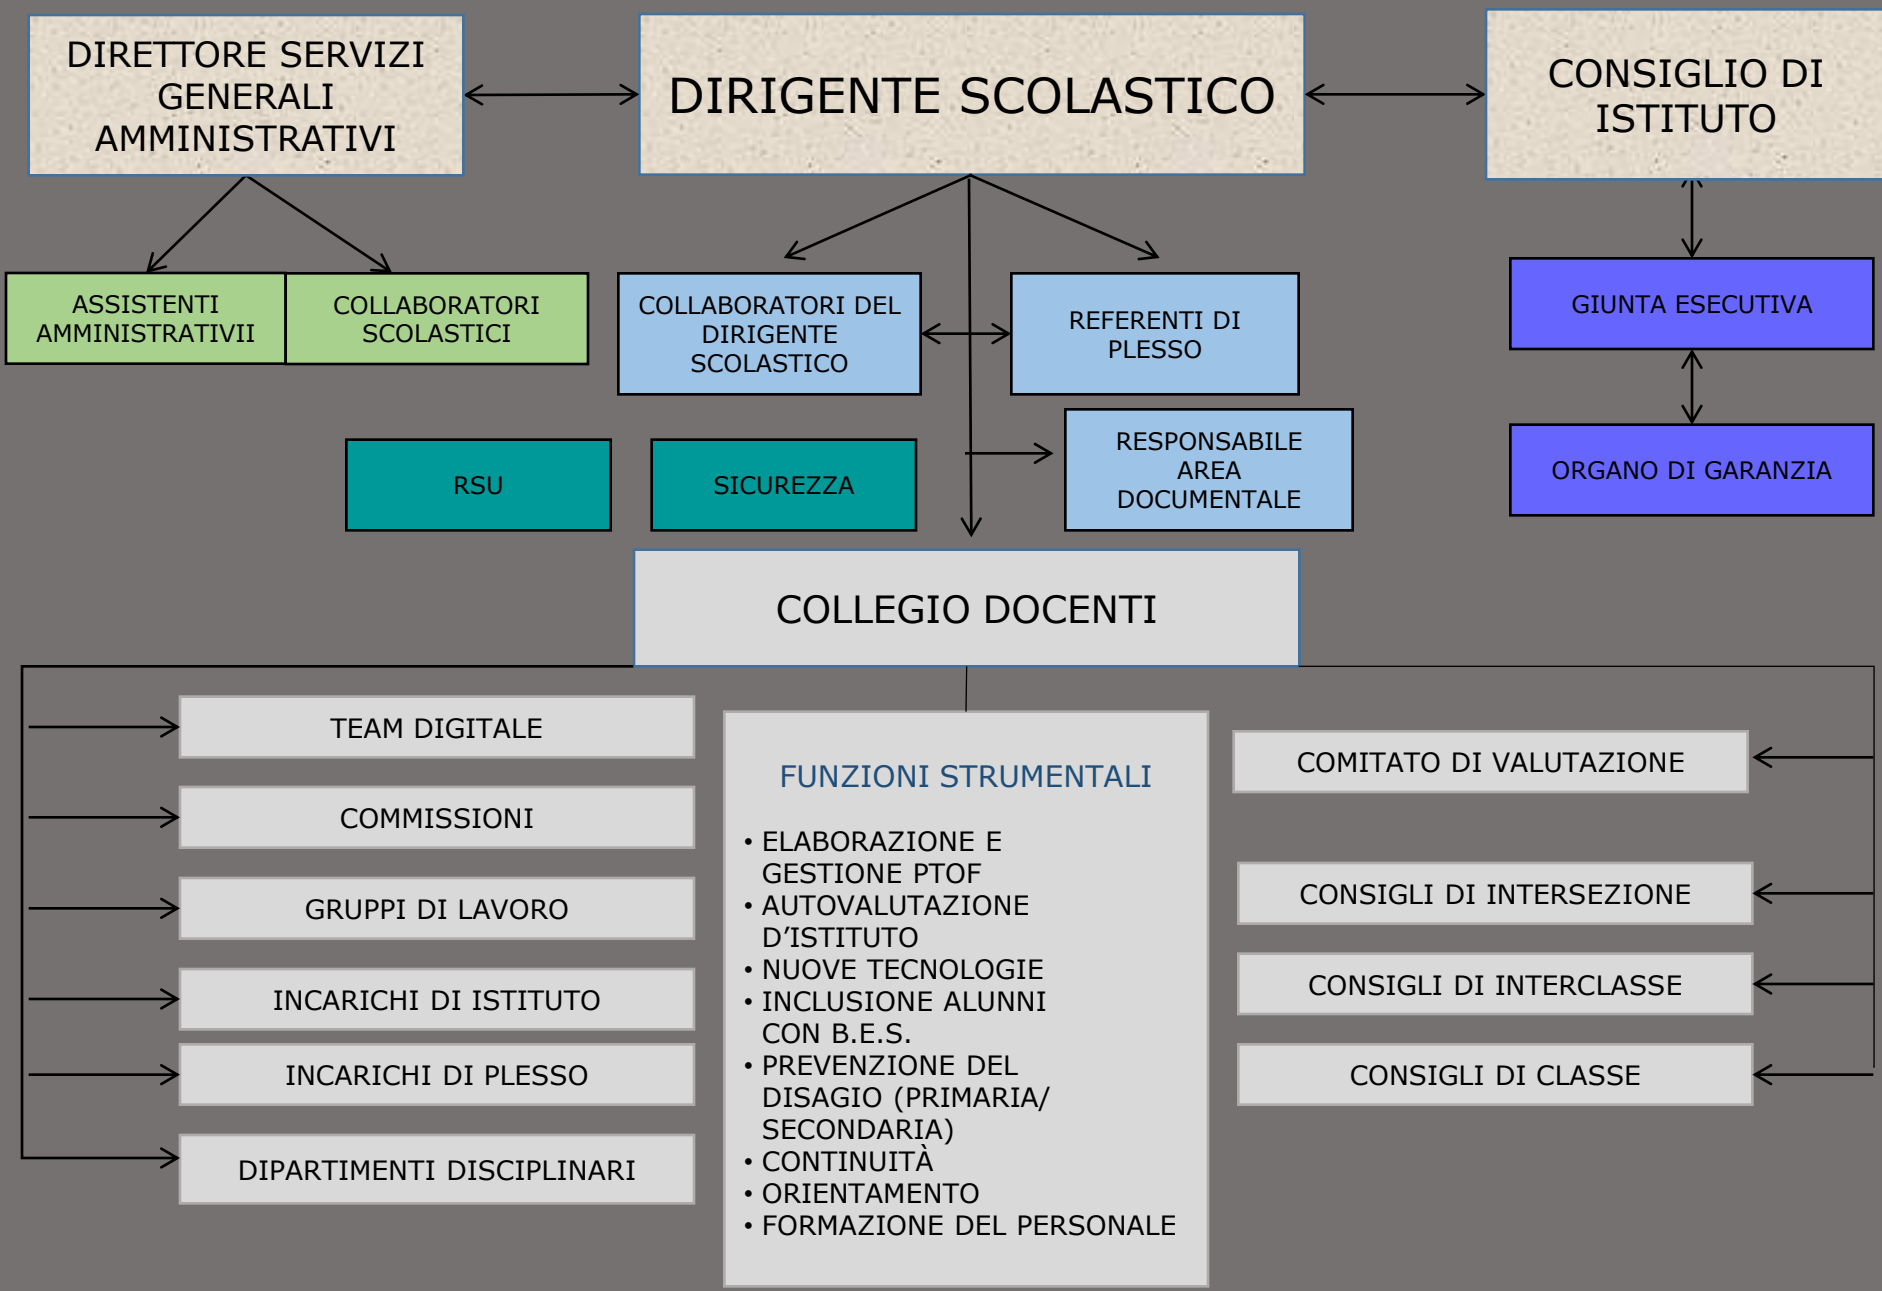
DIRETTORE SERVIZI GENERALI AMMINISTRATIVI

DIRIGENTE SCOLASTICO

CONSIGLIO DI ISTITUTO

ASSISTENTI AMMINISTRATIVII

COLLABORATORI SCOLASTICI

COLLABORATORI DEL DIRIGENTE SCOLASTICO

REFERENTI DI PLESSO

GIUNTA ESECUTIVA

RSU

SICUREZZA

RESPONSABILE AREA DOCUMENTALE

ORGANO DI GARANZIA

COLLEGIO DOCENTI

TEAM DIGITALE

COMMISSIONI

GRUPPI DI LAVORO

INCARICHI DI ISTITUTO

INCARICHI DI PLESSO

DIPARTIMENTI DISCIPLINARI

FUNZIONI STRUMENTALI

• ELABORAZIONE E GESTIONE PTOF
• AUTOVALUTAZIONE D'ISTITUTO
• NUOVE TECNOLOGIE
• INCLUSIONE ALUNNI CON B.E.S.
• PREVENZIONE DEL DISAGIO (PRIMARIA/ SECONDARIA)
• CONTINUITÀ
• ORIENTAMENTO
• FORMAZIONE DEL PERSONALE

COMITATO DI VALUTAZIONE

CONSIGLI DI INTERSEZIONE

CONSIGLI DI INTERCLASSE

CONSIGLI DI CLASSE